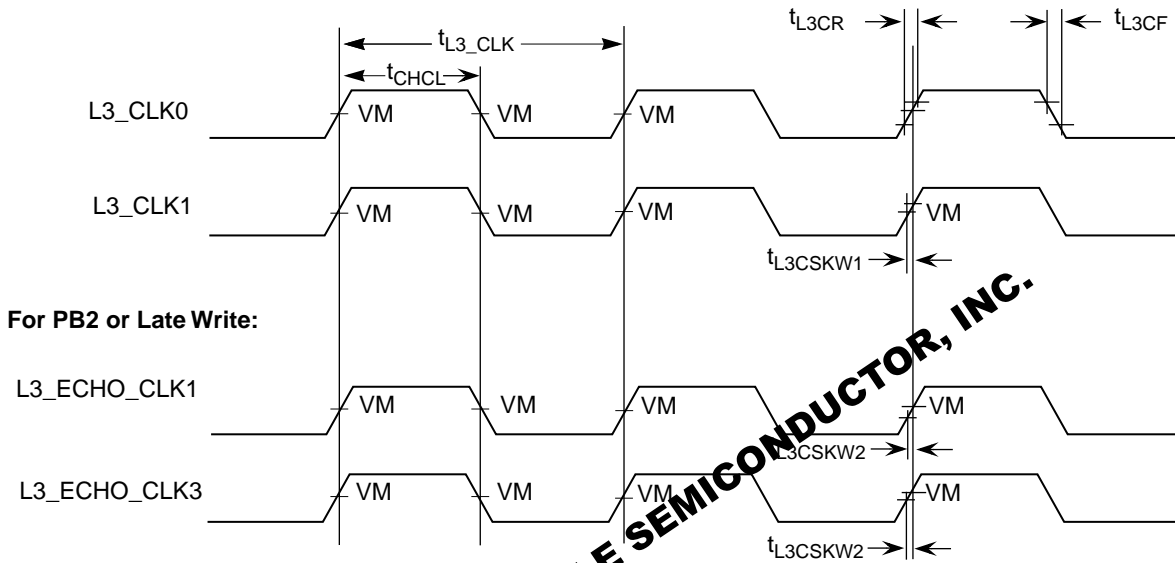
$t_{L3\_CLK}$

$t_{CHCL}$

$t_{L3CR}$

$t_{L3CF}$

L3_CLK0

VM VM VM

L3_CLK1

VM VM VM VM

$t_{L3CSKW1}$

For PB2 or Late Write:

L3_ECHO_CLK1

VM VM VM VM

$t_{L3CSKW2}$

L3_ECHO_CLK3

VM VM VM VM

$t_{L3CSKW2}$

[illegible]E SEMICONDUCTOR, INC.